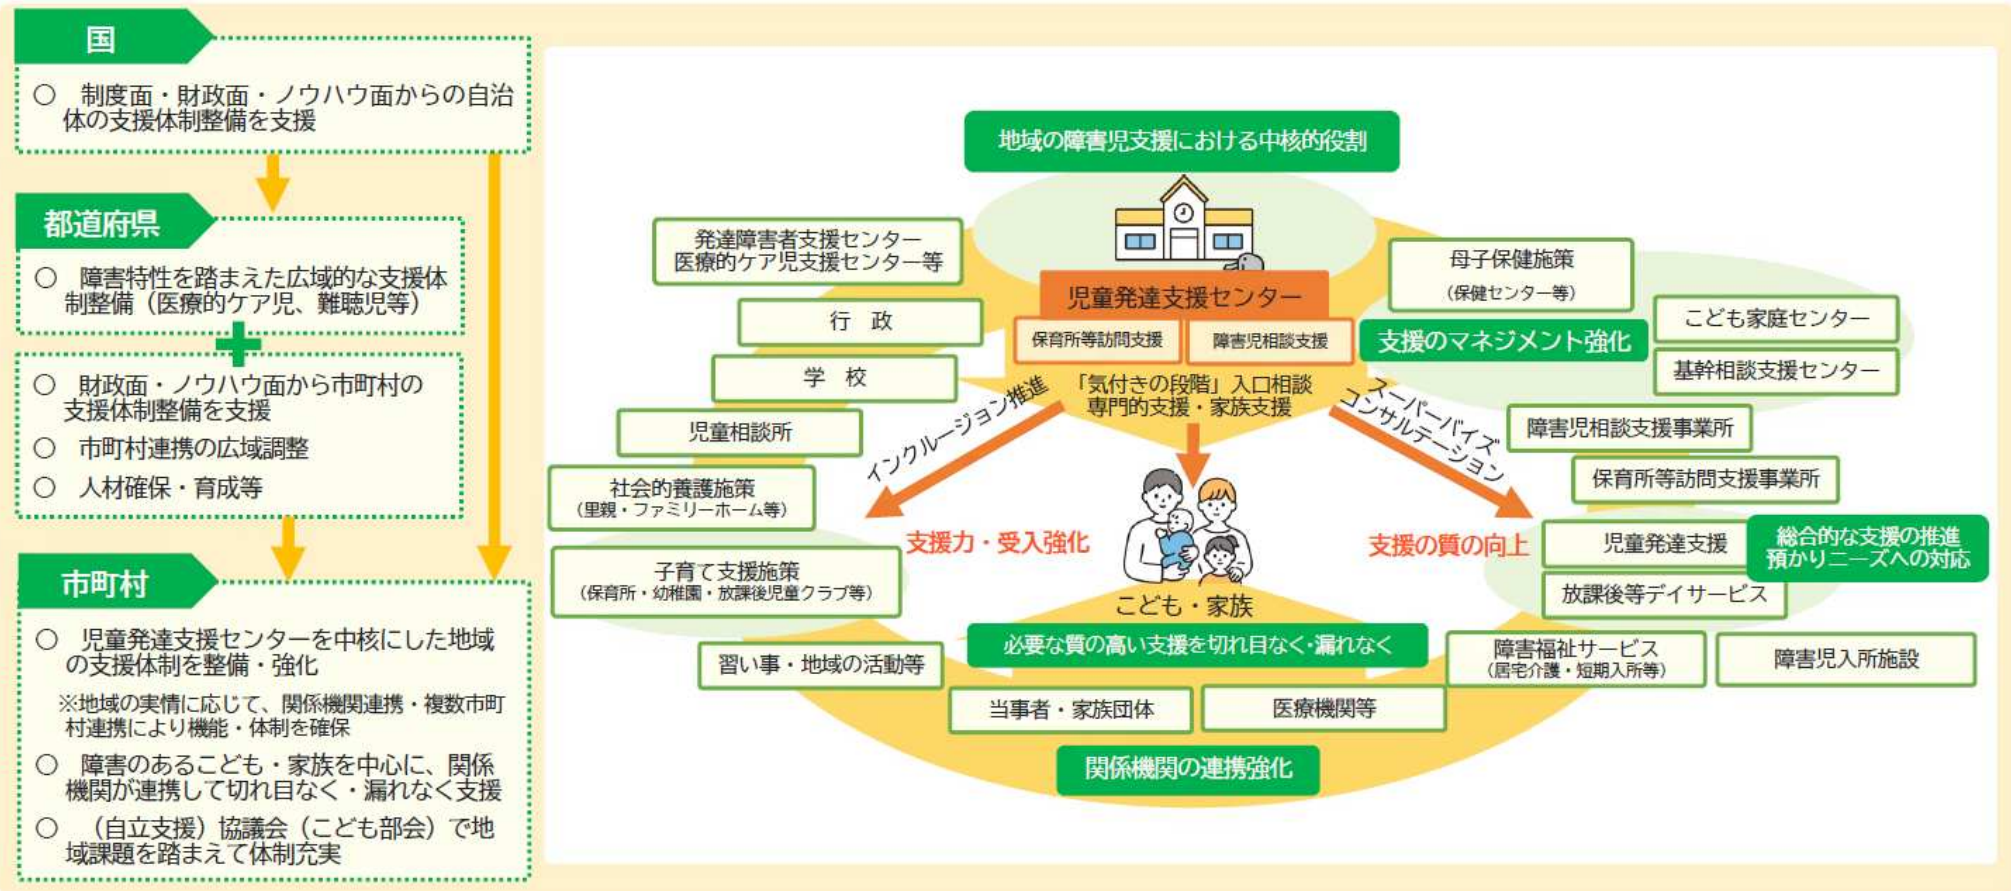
国

○ 制度面・財政面・ノウハウ面からの自治体の支援体制整備を支援

都道府県

○ 障害特性を踏まえた広域的な支援体制整備（医療的ケア児、難聴児等）

○ 財政面・ノウハウ面から市町村の支援体制整備を支援
○ 市町村連携の広域調整
○ 人材確保・育成等

市町村

○ 児童発達支援センターを中核にした地域の支援体制を整備・強化
※地域の実情に応じて、関係機関連携・複数市町村連携により機能・体制を確保
○ 障害のあるこども・家族を中心に、関係機関が連携して切れ目なく・漏れなく支援
○ （自立支援）協議会（こども部会）で地域課題を踏まえて体制充実

地域の障害児支援における中核的役割

発達障害者支援センター
医療的ケア児支援センター等

行 政

学 校

児童相談所

社会的養護施策
（里親・ファミリーホーム等）

子育て支援施策
（保育所・幼稚園・放課後児童クラブ等）

児童発達支援センター
保育所等訪問支援
障害児相談支援
「気付きの段階」入口相談
専門的支援・家族支援

インクルージョン推進
スーパーバイズ
コンサルテーション

支援力・受入強化
支援の質の向上

母子保健施策
（保健センター等）

支援のマネジメント強化

こども家庭センター
基幹相談支援センター
障害児相談支援事業所
保育所等訪問支援事業所
児童発達支援
放課後等デイサービス
総合的な支援の推進
預かりニーズへの対応

こども・家族

必要な質の高い支援を切れ目なく・漏れなく

習い事・地域の活動等
当事者・家族団体
医療機関等
障害福祉サービス
（居宅介護・短期入所等）
障害児入所施設

関係機関の連携強化